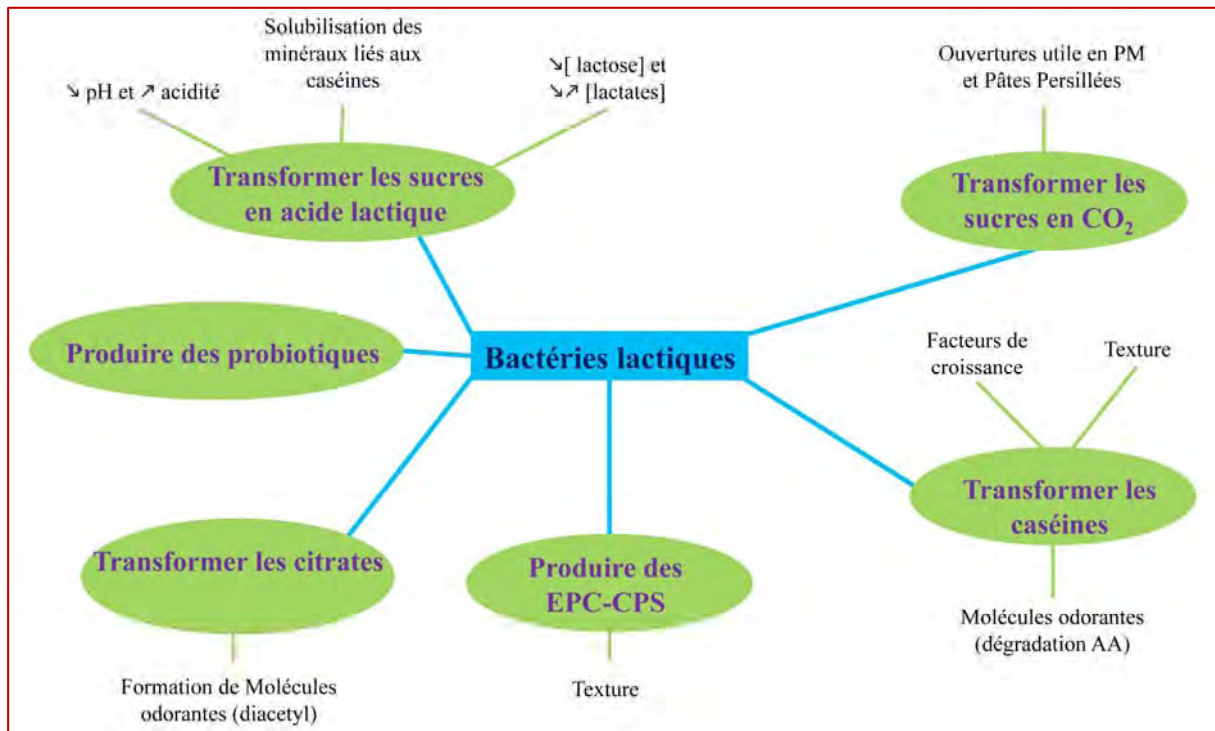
Solubilisation des minéraux liés aux caséines

↘ pH et ↗ acidité

↘[ lactose] et ↘↗ [lactates]

Transformer les sucres en acide lactique

Ouvertures utile en PM et Pâtes Persillées

Transformer les sucres en $CO_2$

Produire des probiotiques

Bactéries lactiques

Facteurs de croissance

Texture

Transformer les caséines

Molécules odorantes (dégradation AA)

Transformer les citrates

Formation de Molécules odorantes (diacetyl)

Produire des EPC-CPS

Texture